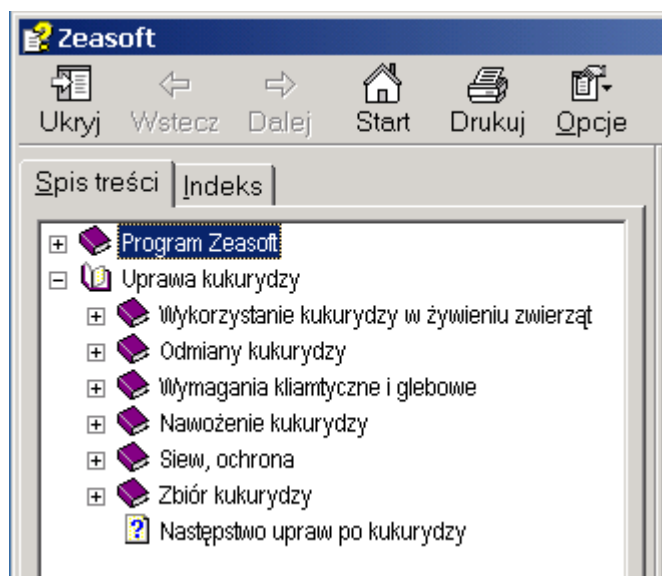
Zeasoft

Ukryj Wstecz Dalej Start Drukuj Opcje

Spis treści Indeks

Program Zeasoft
Uprawa kukurydzy
Wykorzystanie kukurydzy w żywieniu zwierząt
Odmiany kukurydzy
Wymagania kliamtyczne i glebowe
Nawożenie kukurydzy
Siew, ochrona
Zbiór kukurydzy
Następstwo upraw po kukurydzy